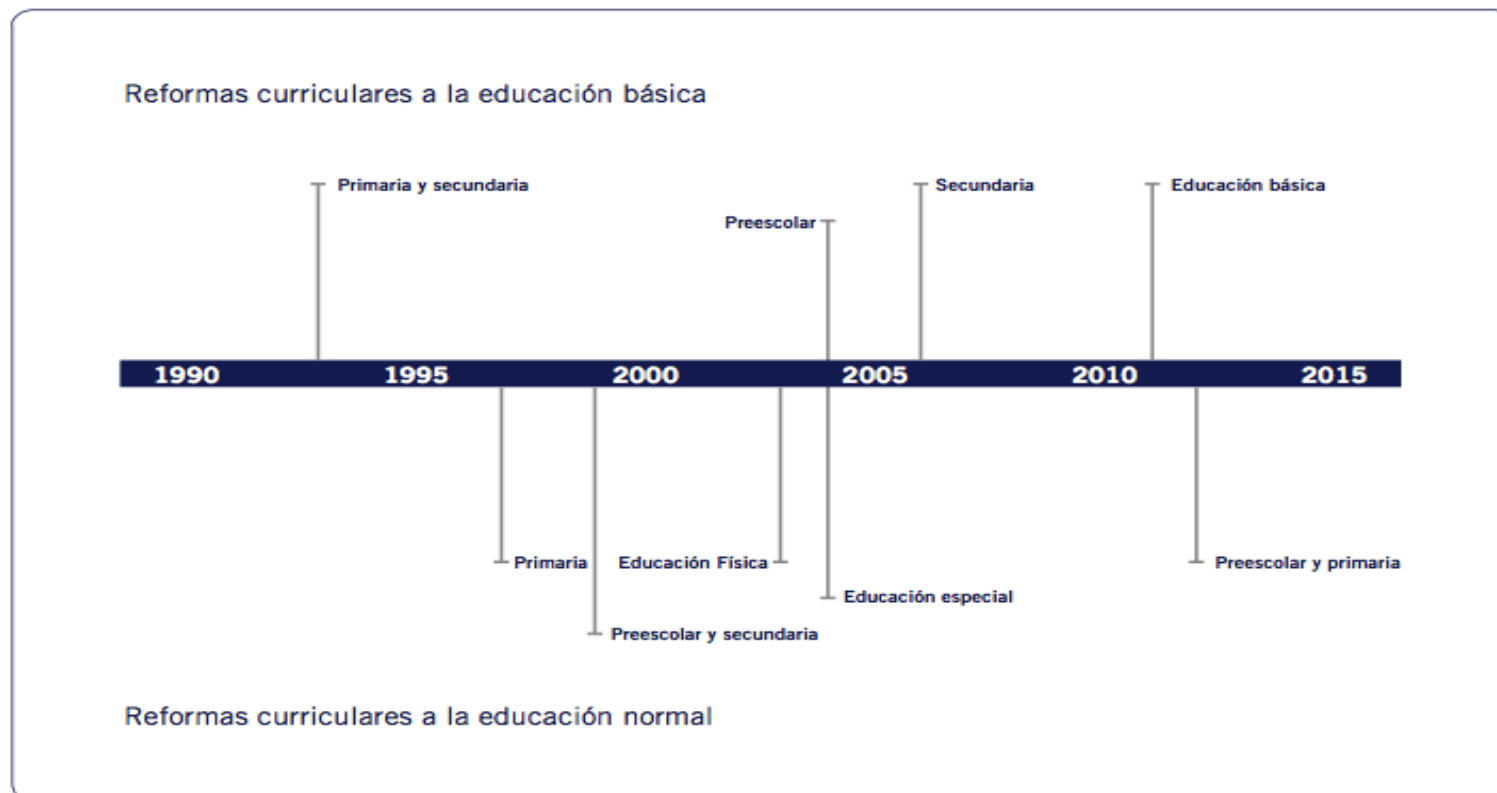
Reformas curriculares a la educación básica

Primaria y secundaria

Preescolar

Secundaria

Educación básica

1990 1995 2000 2005 2010 2015

Primaria

Educación Física

Educación especial

Preescolar y secundaria

Preescolar y primaria

Reformas curriculares a la educación normal